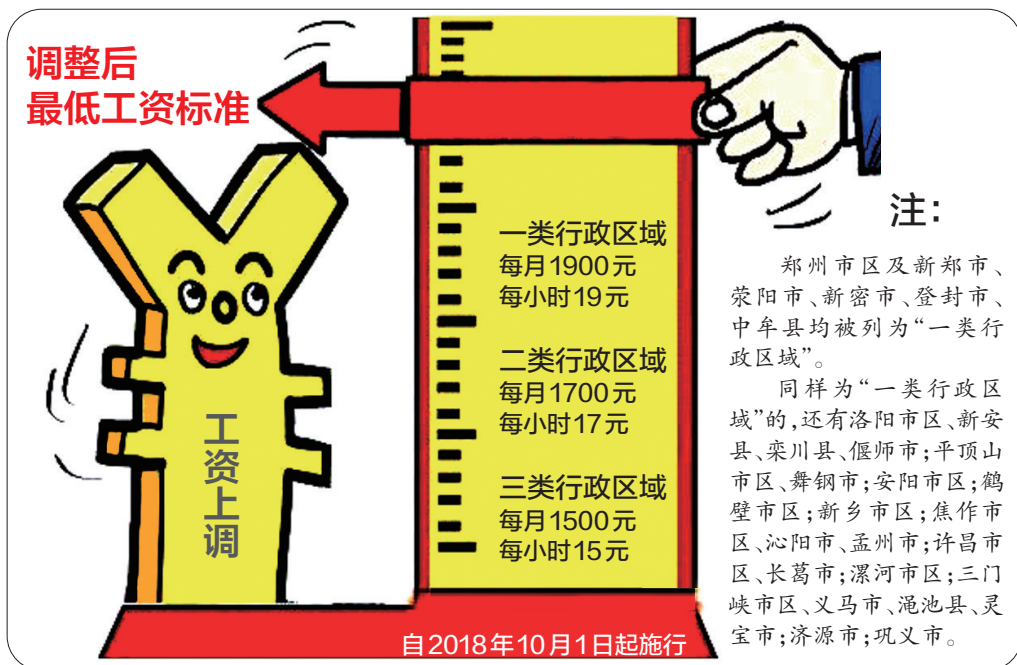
调整后
最低工资标准

工资上调

一类行政区域
每月1900元
每小时19元

二类行政区域
每月1700元
每小时17元

三类行政区域
每月1500元
每小时15元

自2018年10月1日起施行

注:

郑州市区及新郑市、荥阳市、新密市、登封市、中牟县均被列为“一类行政区域”。

同样为“一类行政区域”的,还有洛阳市区、新安县、栾川县、偃师市;平顶山市区、舞钢市;安阳市区;鹤壁市区;新乡市区;焦作市区、沁阳市、孟州市;许昌市区、长葛市;漯河市区;三门峡市区、义马市、渑池县、灵宝市;济源市;巩义市。